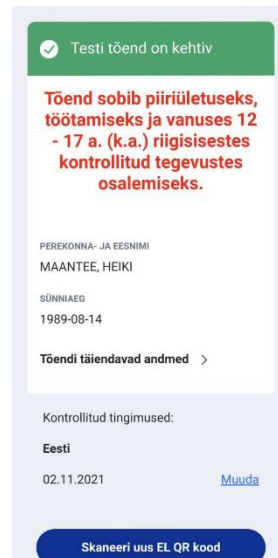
Testi tõend on kehtiv

Tõend sobib piiriületuseks, töötamiseks ja vanuses 12 - 17 a. (k.a.) riigisisestes kontrollitud tegevustes osalemiseks.

PEREKONNA- JA EESNIMI
MAANTEE, HEIKI

SÜNNIAEG
1989-08-14

Tõendi täiendavad andmed >

Kontrollitud tingimused:

Eesti

02.11.2021

Muuda

Skaneeri uus EL QR kood